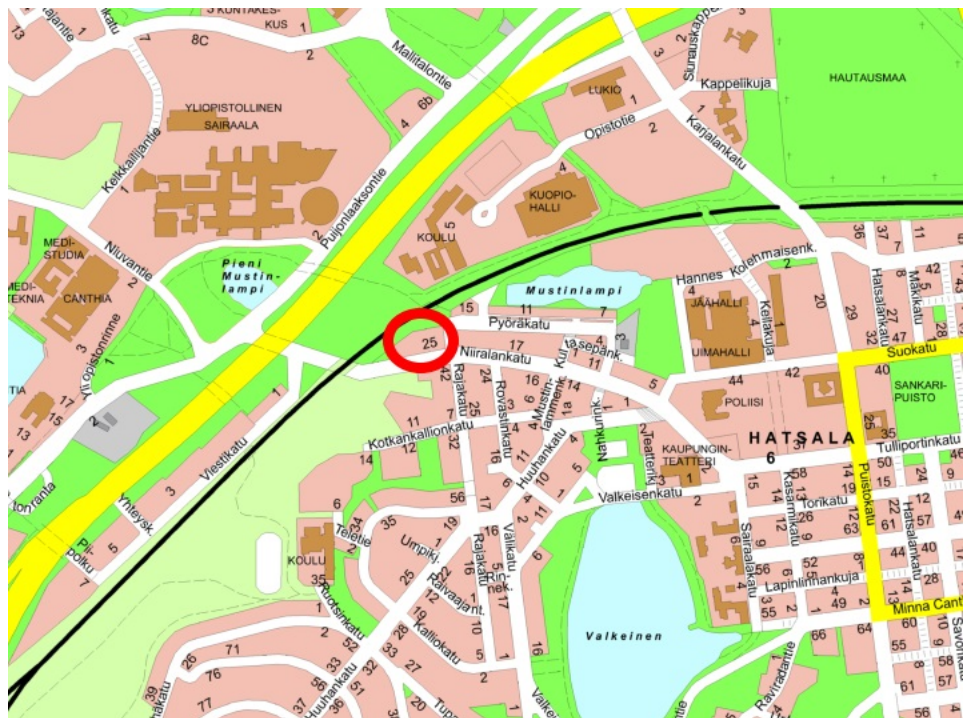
Kajantie
KUNTAKESKUS
8C
2
Mallitalontie
YLIOPISTOLLINEN SAIRAALA
4
6b
Kelkkailijantie
Puijonlaaksontie
LUKIO
Suurauskappelintie
3
Kappelikuja
HAUTAUSMAA
Opistotie
2
Karjalankatu
KUOPIO-HALLI
KOULU
5
MEDI-STUDIA
Niuvantie
CANTHIA
MEDI-TEKNIA
Pieni Mustinlampi
Yliopistonranta
Mustinlampi
Hannes Kolehmaisenk.
JÄÄHALLI
UIMAHALLI
Keilakuja
Pyöräkatu
Niiralankatu
25
15
11
7
17
Kuntaseppänk.
Suokatu
SANKARI-PUISTO
POLIISI
HATSALA
6
Tulliportinkatu
Kotkankallionkatu
Rajakatu
Rovastinkatu
Mustinlammenk.
Huuhankatu
Nahkurink.
Teatterik.
KAUPUNGINTEATTERI
Valkeisenkatu
Torikatu
Kasarmikatu
Puistokatu
Hatsalankatu
Sairaalakatu
Lapinlinnankuja
Minna Cant
Viestikatu
Yhteysk.
Piilo-polku
KOULU
Teletie
Umpik.
Rajakatu
Välikatu
Rinnek.
Raivaajant.
Kalliokatu
Ruotsinkatu
Huuhankatu
Valkeinen
Ravirata
Savonk.
Halsalankatu
Mäkikatu
36
37
11
43
42
20
29
32
47
40
35
44
46
50
24
58
12
63
61
57
52
40
28
49
60
66
64
55
56
76
77
71
39
26
14
12
16
3
1
2